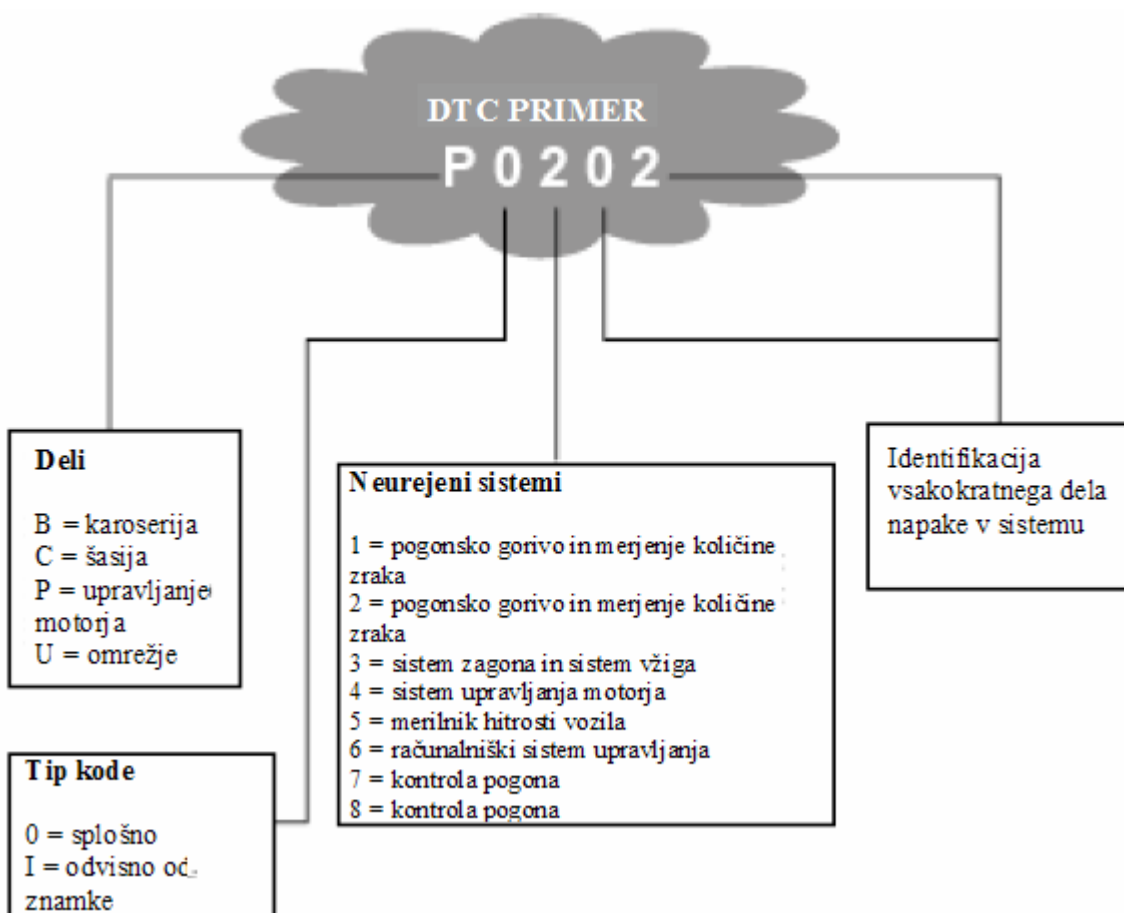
DTC PRIMER

P 0 2 0 2

Deli

B = karoserija
C = šasija
P = upravljanje motorja
U = omrežje

Neurejeni sistemi

1 = pogonsko gorivo in merjenje količine zraka
2 = pogonsko gorivo in merjenje količine zraka
3 = sistem zagona in sistem vžiga
4 = sistem upravljanja motorja
5 = merilnik hitrosti vozila
6 = računalniški sistem upravljanja
7 = kontrola pogona
8 = kontrola pogona

Identifikacija vsakokratnega dela napake v sistemu

Tip kode

0 = splošno
I = odvisno od znamke